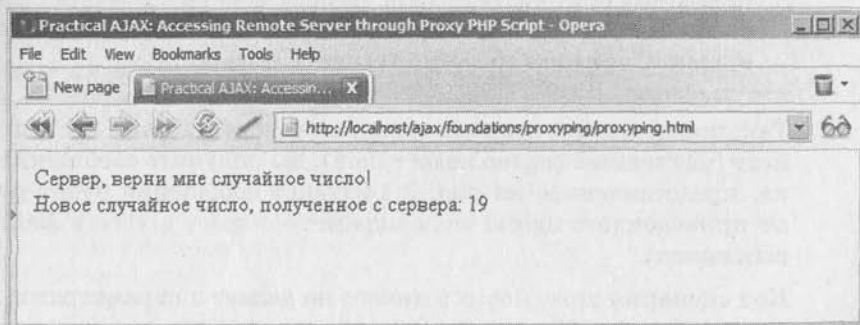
Practical AJAX: Accessing Remote Server through Proxy PHP Script - Opera

File Edit View Bookmarks Tools Help

New page Practical AJAX: Accessin... X

http://localhost/ajax/foundations/proxyping/proxyping.html

Сервер, верни мне случайное число!
Новое случайное число, полученное с сервера: 19